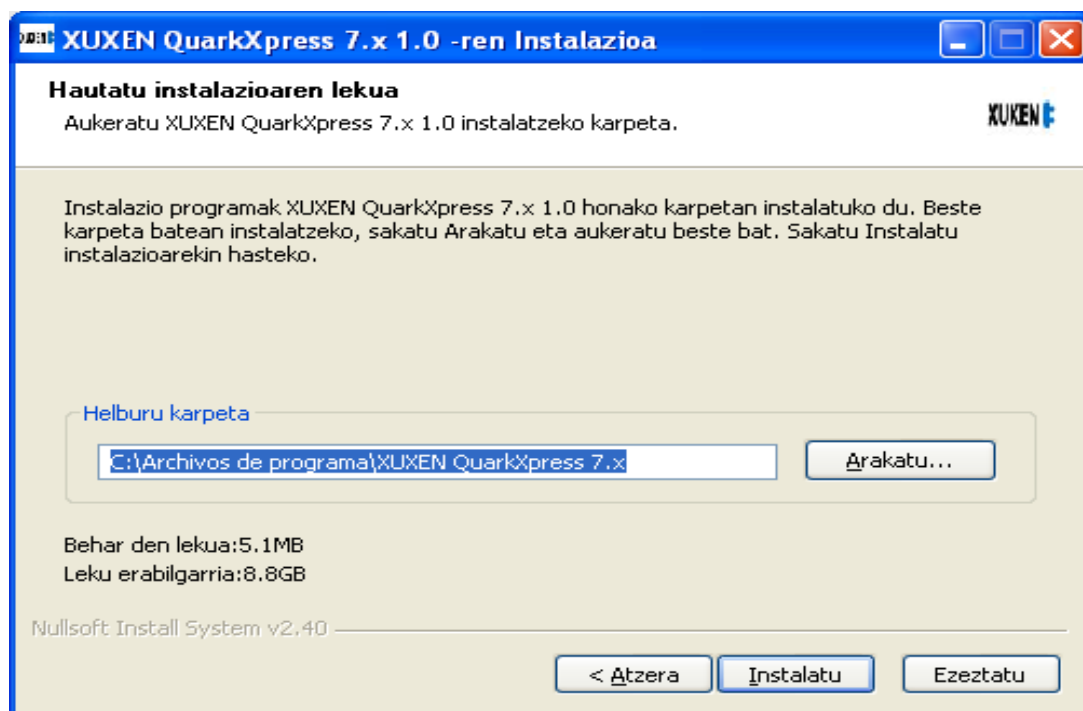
XUXEN QuarkXpress 7.x 1.0 -ren Instalazioa

Hautatu instalazioaren lekua
Aukeratu XUXEN QuarkXpress 7.x 1.0 instalatzeko karpeta.

XUXEN

Instalazio programak XUXEN QuarkXpress 7.x 1.0 honako karpetan instalatuko du. Beste karpeta batean instalatzeko, sakatu Arakatu eta aukeratu beste bat. Sakatu Instalatu instalazioarekin hasteko.

Helburu karpeta

C:\Archivos de programa\XUXEN QuarkXpress 7.x

Arakatu...

Behar den lekua:5.1MB
Leku erabilgarria:8.8GB

Nullsoft Install System v2.40

< Atzera

Instalatu

Ezeztatu